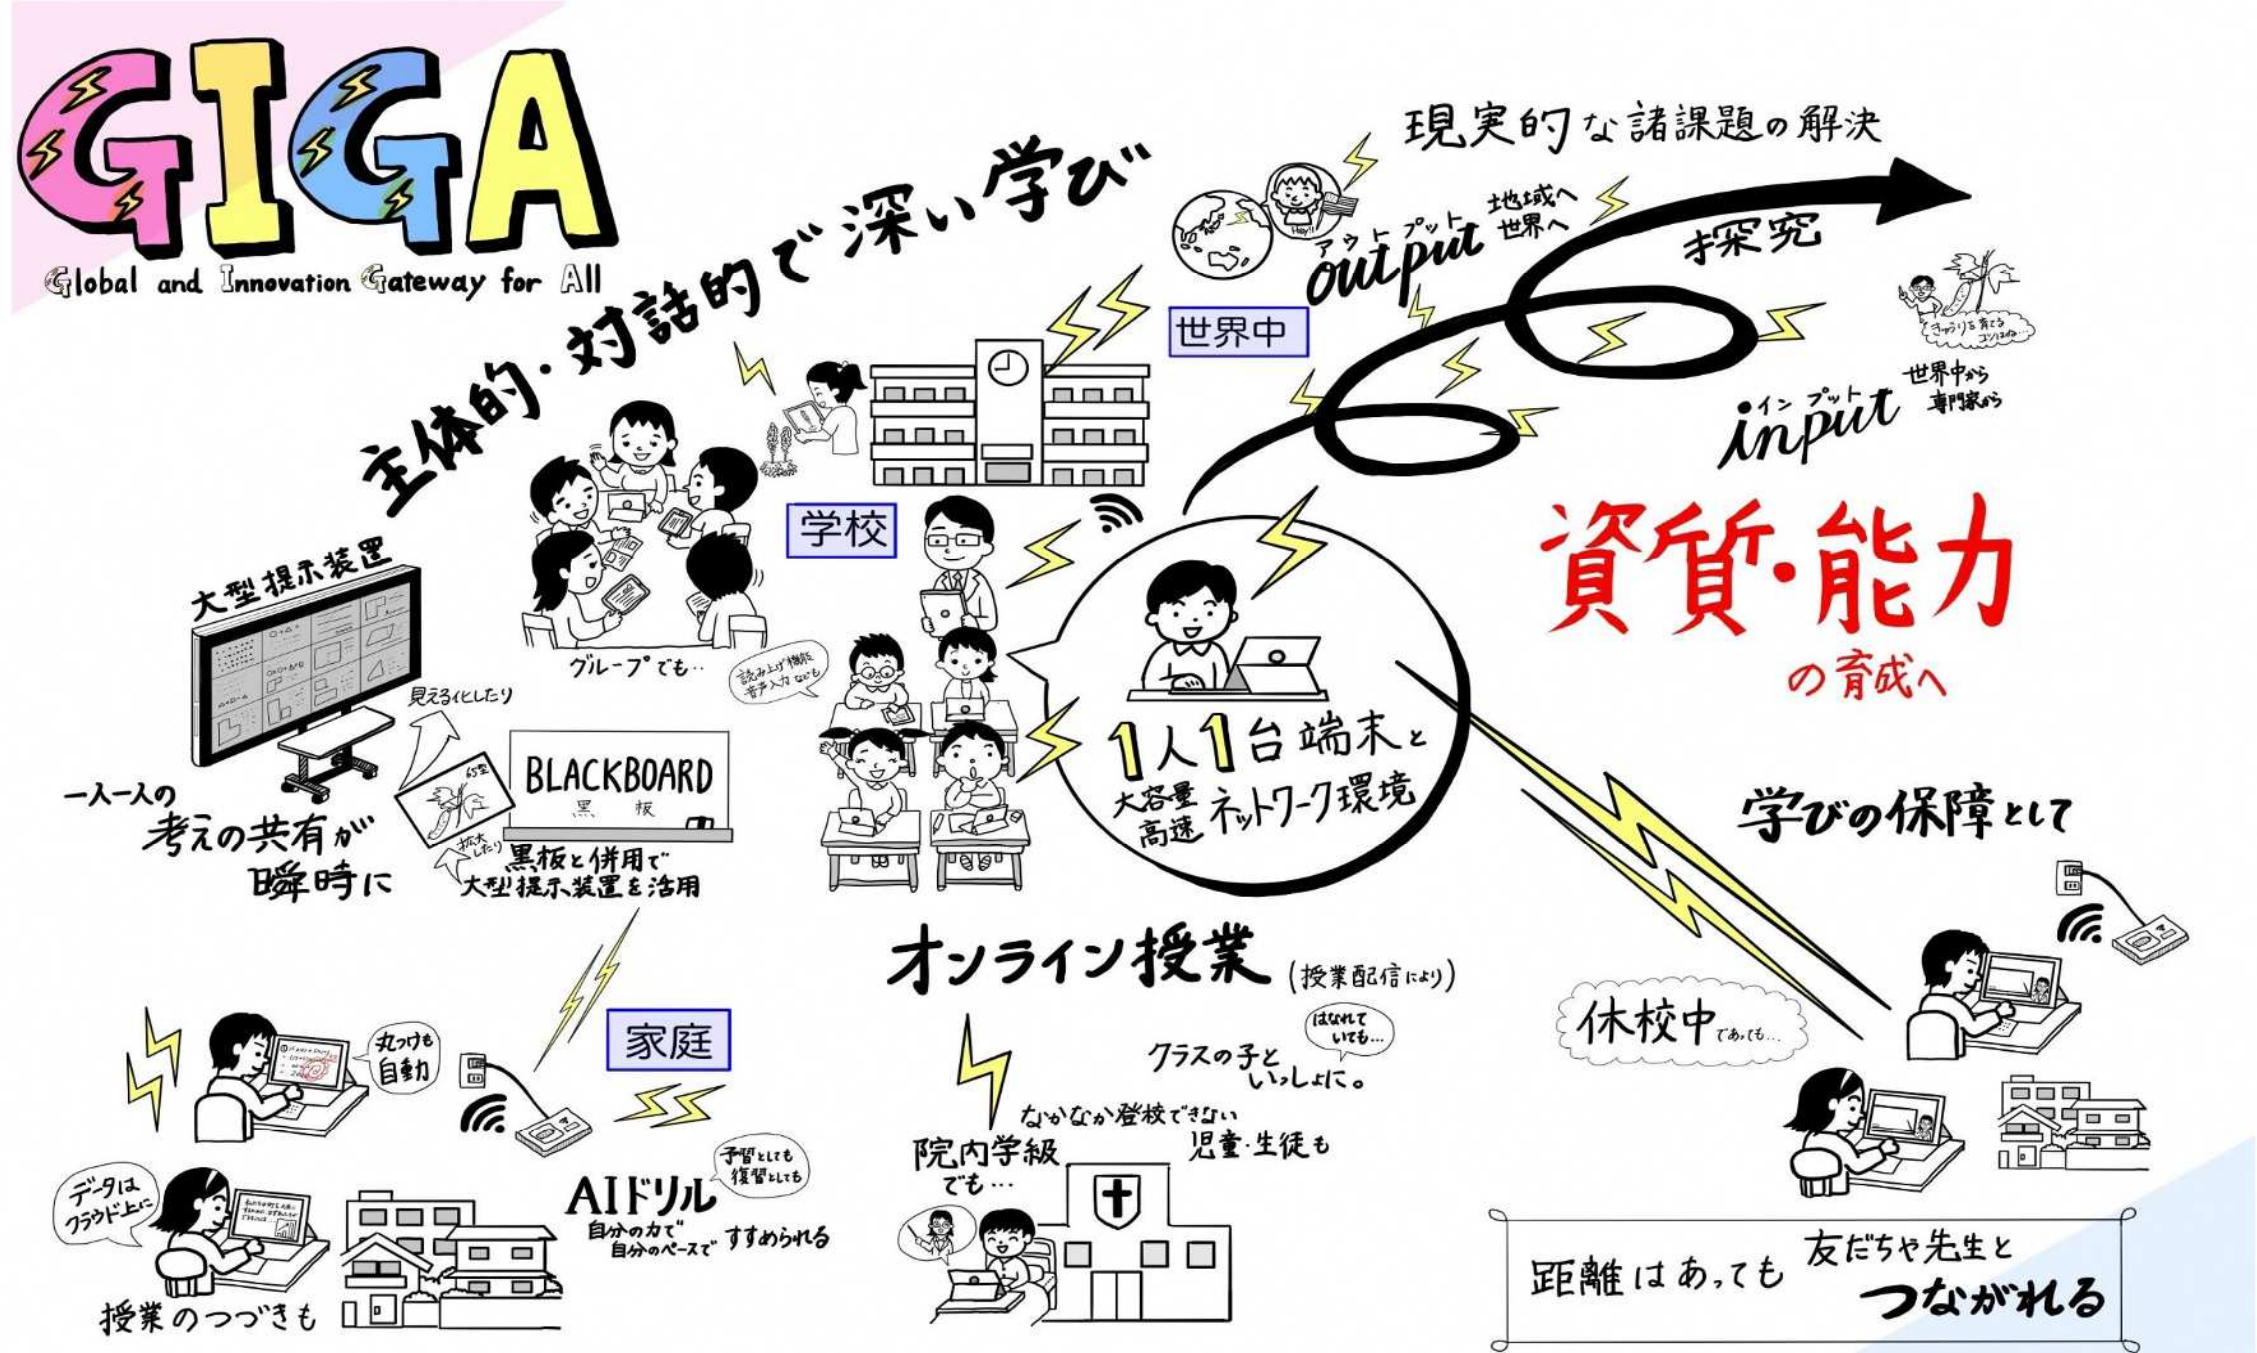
GIGA
Global and Innovation Gateway for All

主体的・対話的で深い学び

現実的な諸課題の解決

アウトプット
output
地域へ
世界へ

探究

Hey!

きゅうりを育てるコツはね…

インプット
input
世界中から
専門家から

世界中

学校

資質・能力
の育成へ

大型提示装置

グループでも…

読み上げ機能
音声入力なども

見える化したり

BLACKBOARD
黒板

拡大したり

黒板と併用で
大型提示装置を活用

一人一人の
考えの共有が
瞬時に

1人1台端末と
大容量
高速 ネットワーク環境

学びの保障として

オンライン授業
(授業配信により)

家庭

丸つけも
自動

休校中であっても…

はなれていても…
クラスの子と
いっしょに。

なかなか登校できない
児童・生徒も

院内学級
でも…

データは
クラウド上に

予習としても
復習としても

AIドリル
自分の力で
自分のペースで すすめられる

授業のつづきも

距離はあっても 友だちや先生と
つながれる